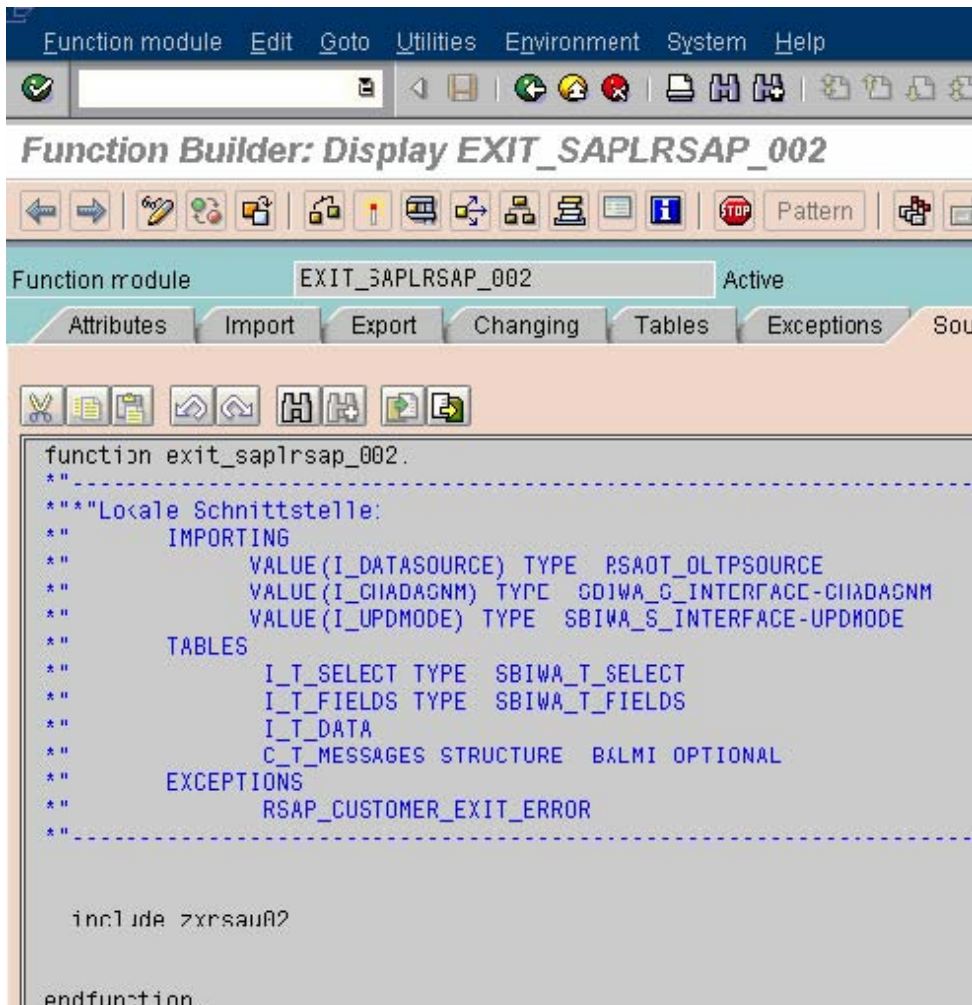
Function module Edit Goto Utilities Environment System Help

Function Builder: Display EXIT_SAPLRSAP_002

Pattern

Function module EXIT_SAPLRSAP_002 Active

Attributes Import Export Changing Tables Exceptions Sou

function exit_saplrsap_002.
*"----------------------------------------------------------------------
*"*"Lokale Schnittstelle:
*" IMPORTING
*" VALUE(I_DATASOURCE) TYPE RSAOT_OLTPSOURCE
*" VALUE(I_CHABASNM) TYPE SBIWA_S_INTERFACE-CHABASNM
*" VALUE(I_UPDMODE) TYPE SBIWA_S_INTERFACE-UPDMODE
*" TABLES
*" I_T_SELECT TYPE SBIWA_T_SELECT
*" I_T_FIELDS TYPE SBIWA_T_FIELDS
*" I_T_DATA
*" C_T_MESSAGES STRUCTURE BALMI OPTIONAL
*" EXCEPTIONS
*" RSAP_CUSTOMER_EXIT_ERROR
*"----------------------------------------------------------------------

include zxrsau02

endfunction.